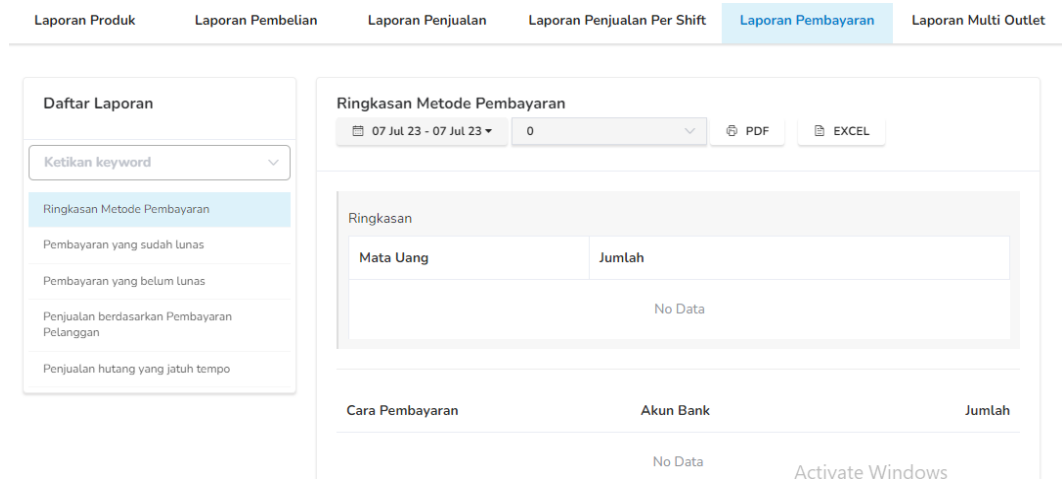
Laporan Produk Laporan Pembelian Laporan Penjualan Laporan Penjualan Per Shift Laporan Pembayaran Laporan Multi Outlet

Daftar Laporan

Ketikan keyword

Ringkasan Metode Pembayaran

Pembayaran yang sudah lunas

Pembayaran yang belum lunas

Penjualan berdasarkan Pembayaran Pelanggan

Penjualan hutang yang jatuh tempo

Ringkasan Metode Pembayaran

07 Jul 23 - 07 Jul 23 ▾ 0 PDF EXCEL

Ringkasan

| Mata Uang | Jumlah |
|---|---|
| No Data | |

| Cara Pembayaran | Akun Bank | Jumlah |
|---|---|---|
| | No Data | |

Activate Windows